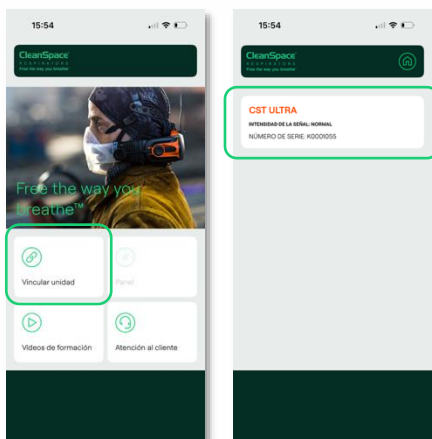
15:54

CleanSpace RESPIRATORS
Free the way you breathe

Free the way you breathe™

Vincular unidad

Panel

Videos de formación

Atención al cliente

15:54

CleanSpace RESPIRATORS
Free the way you breathe

CST ULTRA

INTENSIDAD DE LA SEÑAL: NORMAL

NÚMERO DE SERIE: K0001055